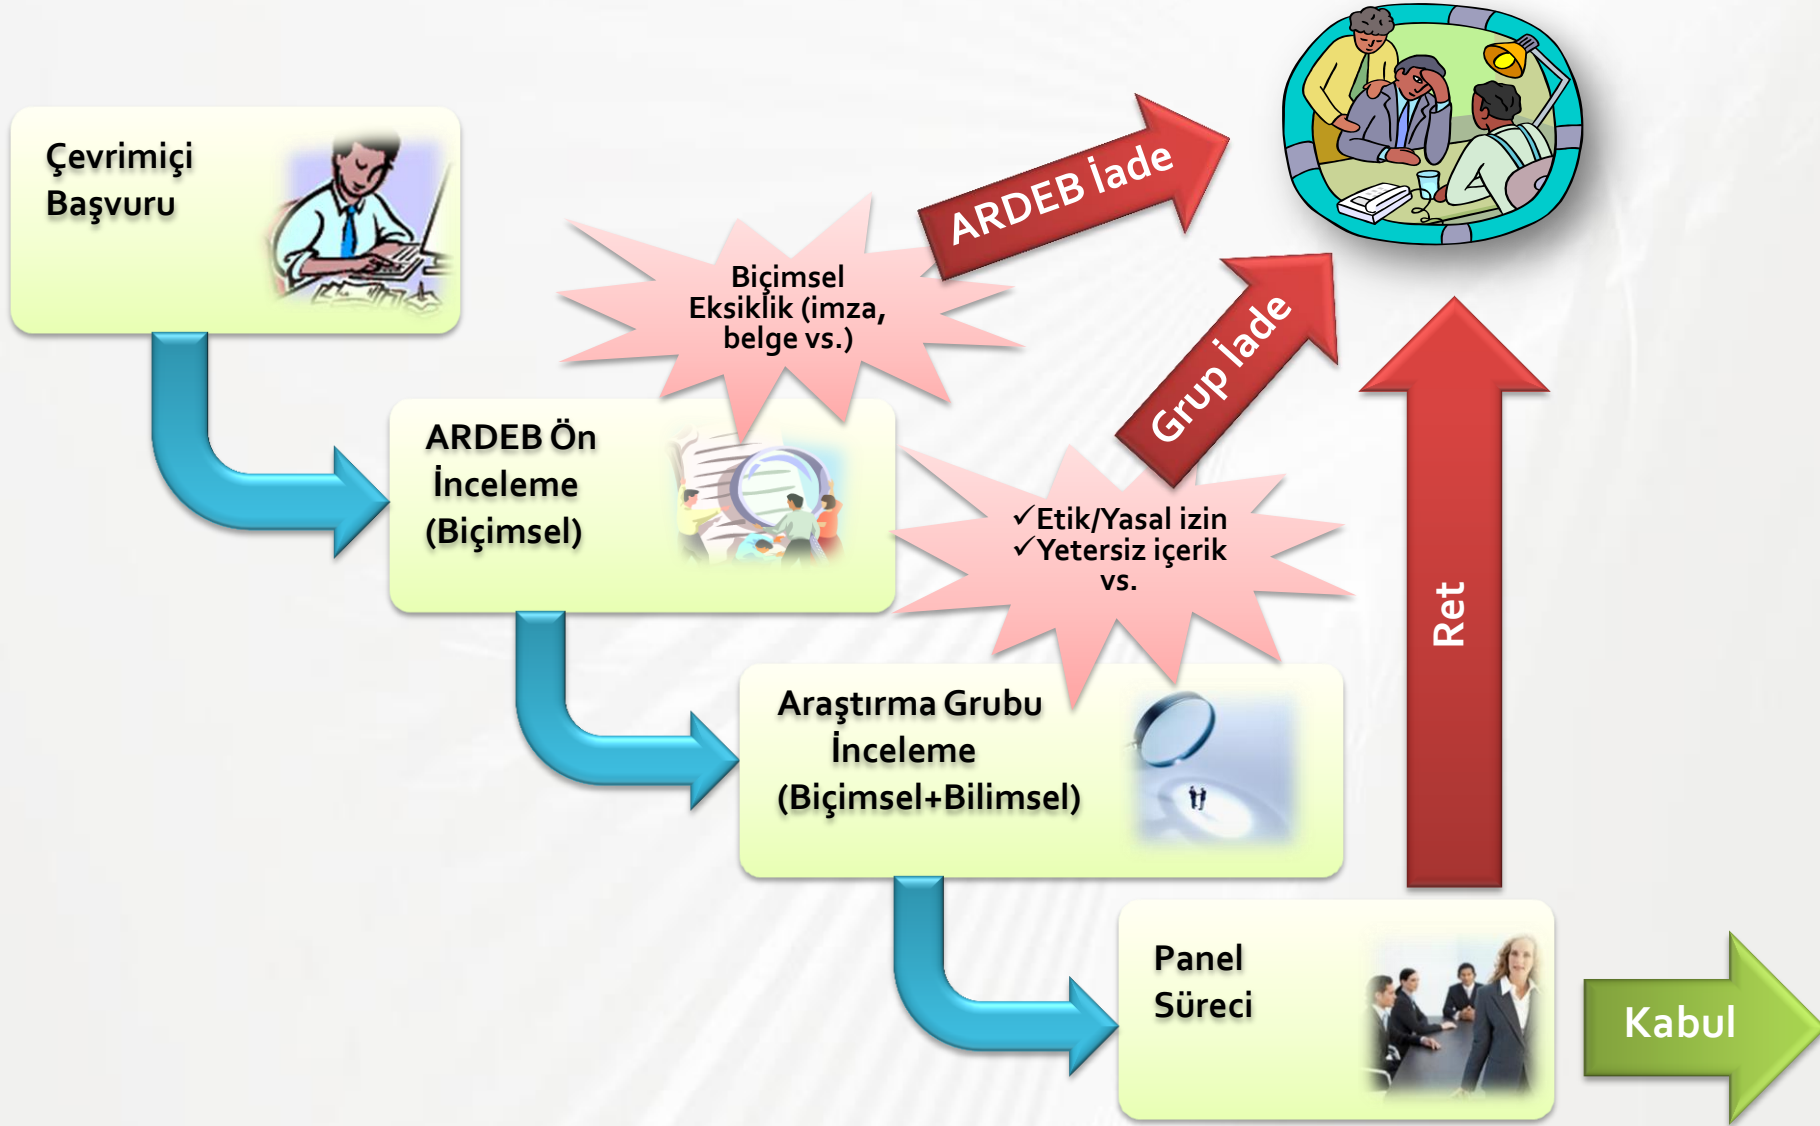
Çevrimiçi Başvuru

Biçimsel Eksiklik (imza, belge vs.)

ARDEB İade

ARDEB Ön İnceleme (Biçimsel)

Grup İade

✓Etik/Yasal izin
✓Yetersiz içerik vs.

Ret

Araştırma Grubu İnceleme (Biçimsel+Bilimsel)

Panel Süreci

Kabul